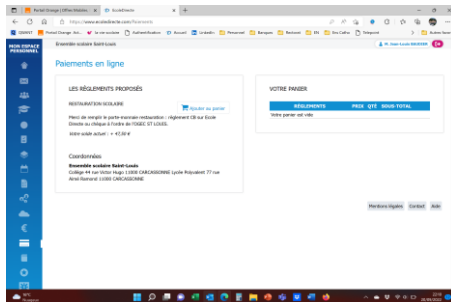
Portail Orange | Office Mobiles | × EcoleDirecte × +

https://www.ecoledirecte.com/Paiements

MON ESPACE PERSONNEL

Ensemble scolaire Saint-Louis

M. Jean-Louis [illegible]

Paiements en ligne

LES RÈGLEMENTS PROPOSÉS

RESTAURATION SCOLAIRE

Ajouter au panier

Merci de remplir le porte-monnaie restauration : règlement CB sur Ecole Directe ou chèque à l'ordre de l'OGEC ST LOUIS.

Votre solde actuel : + 47,30 €

Coordonnées

Ensemble scolaire Saint-Louis
Collège 44 rue Victor Hugo 11000 CARCASSONNE Lycée Polyvalent 77 rue Aimé Ramond 11000 CARCASSONNE

VOTRE PANIER

| RÈGLEMENTS | PRIX | QTÉ | SOUS-TOTAL |
|---|---|---|---|
| Votre panier est vide | | | |

Mentions légales Contact Aide